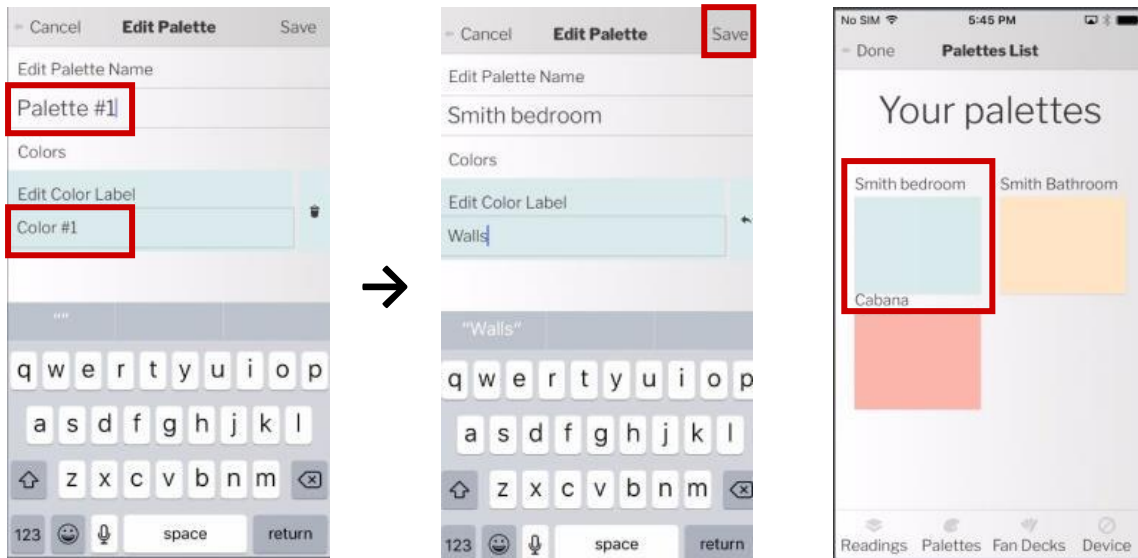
Cancel Edit Palette Save

Edit Palette Name

Palette #1

Colors

Edit Color Label

Color #1

q w e r t y u i o p
a s d f g h j k l
z x c v b n m
123 space return

Cancel Edit Palette Save

Edit Palette Name

Smith bedroom

Colors

Edit Color Label

Walls

"Walls"

q w e r t y u i o p
a s d f g h j k l
z x c v b n m
123 space return

No SIM 5:45 PM

Done Palettes List

Your palettes

Smith bedroom

Smith Bathroom

Cabana

Readings Palettes Fan Decks Device